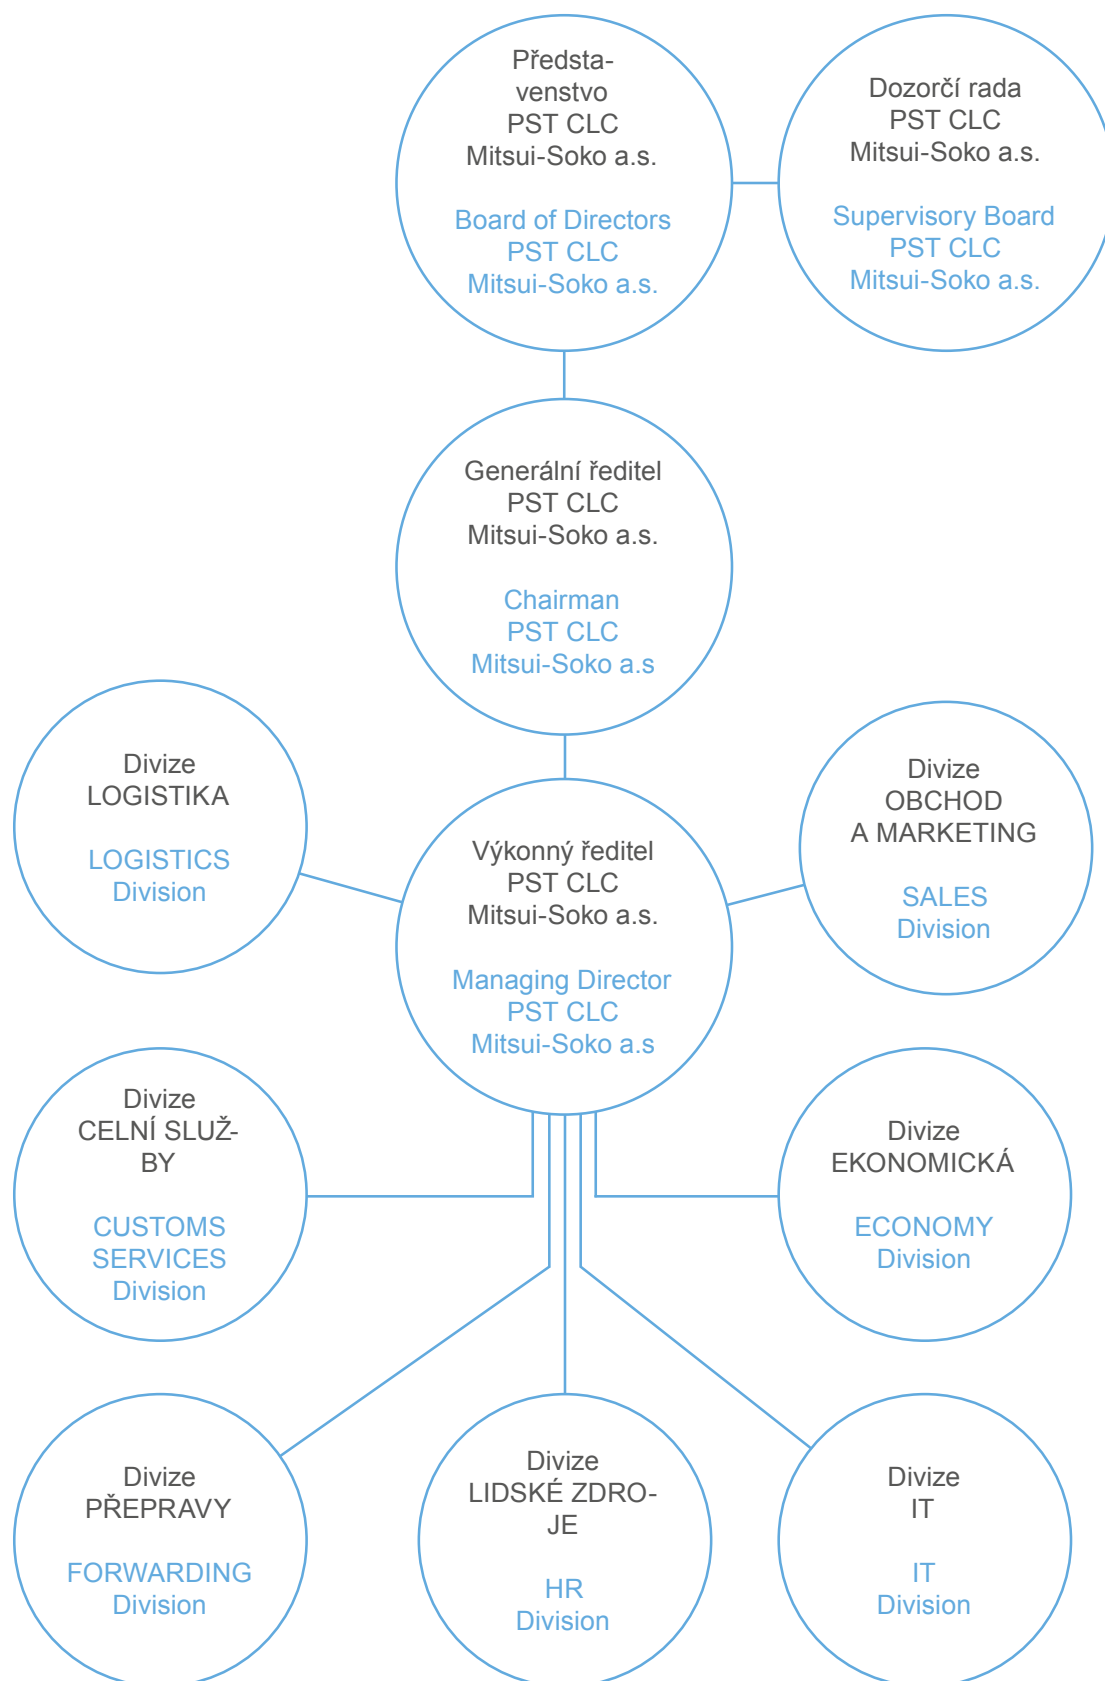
Představenstvo
PST CLC
Mitsui-Soko a.s.

Board of Directors
PST CLC
Mitsui-Soko a.s.

Dozorčí rada
PST CLC
Mitsui-Soko a.s.

Supervisory Board
PST CLC
Mitsui-Soko a.s.

Generální ředitel
PST CLC
Mitsui-Soko a.s.

Chairman
PST CLC
Mitsui-Soko a.s

Divize
LOGISTIKA

LOGISTICS
Division

Výkonný ředitel
PST CLC
Mitsui-Soko a.s.

Managing Director
PST CLC
Mitsui-Soko a.s

Divize
OBCHOD
A MARKETING

SALES
Division

Divize
CELNÍ SLUŽBY

CUSTOMS
SERVICES
Division

Divize
EKONOMICKÁ

ECONOMY
Division

Divize
PŘEPRAVY

FORWARDING
Division

Divize
LIDSKÉ ZDROJE

HR
Division

Divize
IT

IT
Division